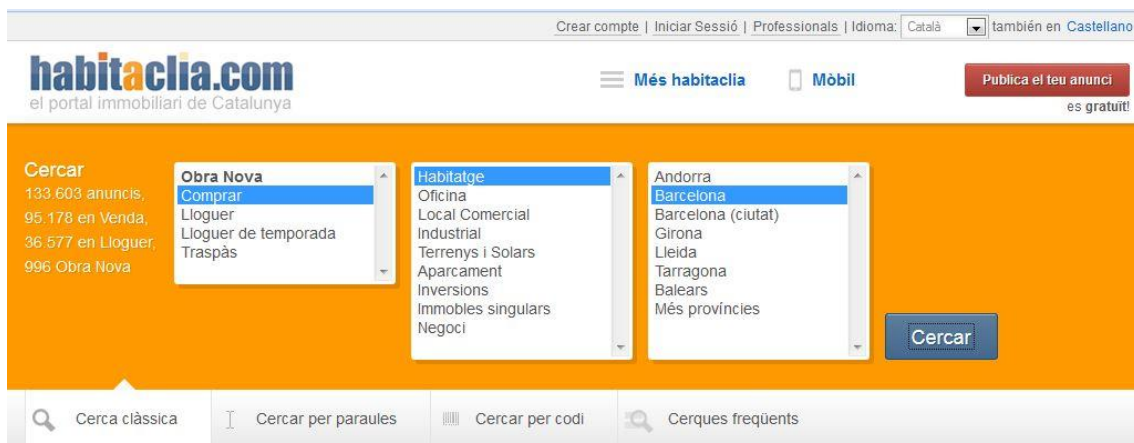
Crear compte | Iniciar Sessió | Professionals | Idioma: Català también en Castellano

habitaclia.com
el portal immobiliari de Catalunya

Més habitaclia

Mòbil

Publica el teu anunci
es gratuït!

Cercar
133.603 anuncis,
95.178 en Venda,
36.577 en Lloguer,
996 Obra Nova

Obra Nova
Comprar
Lloguer
Lloguer de temporada
Traspàs

Habitatge
Oficina
Local Comercial
Industrial
Terrenys i Solars
Aparcament
Inversions
Immobles singulars
Negoci

Andorra
Barcelona
Barcelona (ciutat)
Girona
Lleida
Tarragona
Balears
Més províncies

Cercar

Cerca clàssica

Cercar per paraules

Cercar per codi

Cerques freqüents